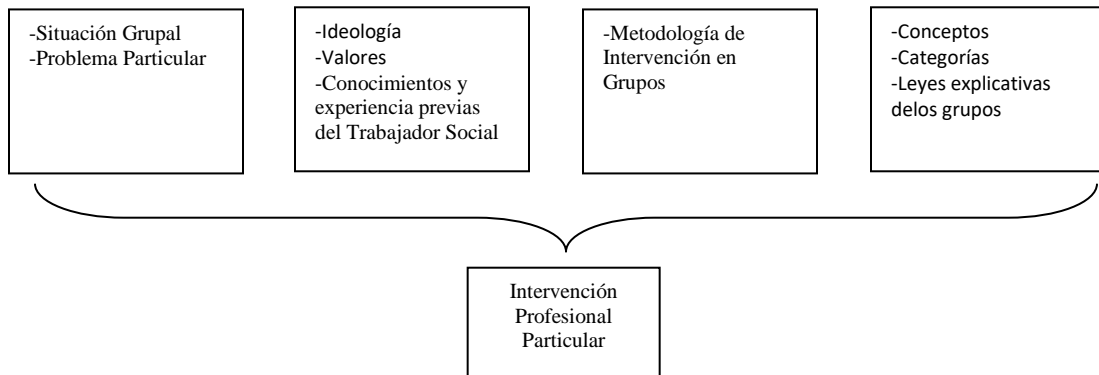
-Situación Grupal
-Problema Particular

-Ideología
-Valores
-Conocimientos y experiencia previas del Trabajador Social

-Metodología de Intervención en Grupos

-Conceptos
-Categorías
-Leyes explicativas delos grupos

Intervención Profesional Particular